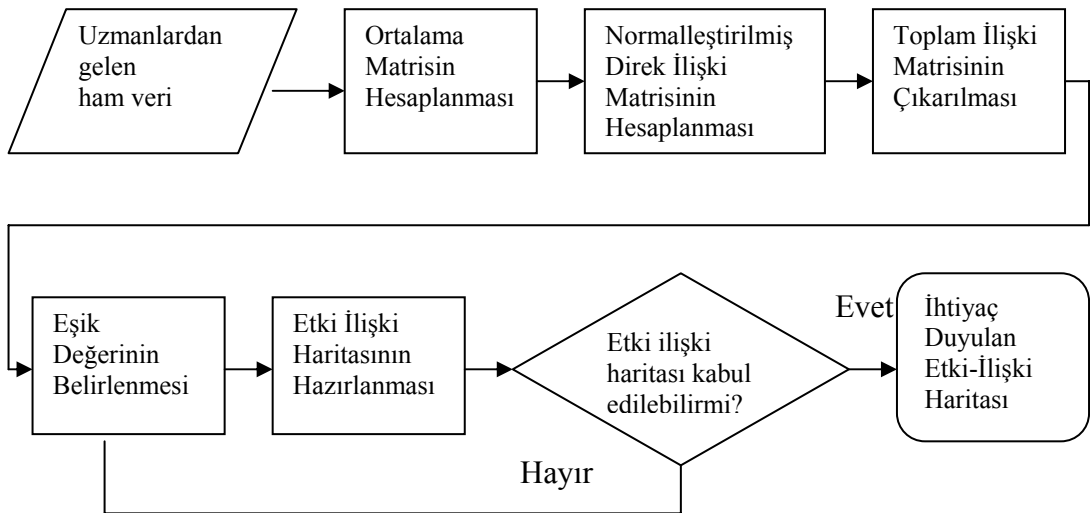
Uzmanlardan gelen ham veri

Ortalama Matrisin Hesaplanması

Normalleştirilmiş Direk İlişki Matrisinin Hesaplanması

Toplam İlişki Matrisinin Çıkarılması

Eşik Değerinin Belirlenmesi

Etki İlişki Haritasının Hazırlanması

Etki ilişki haritası kabul edilebilirmi?

Evet

İhtiyaç Duyulan Etki-İlişki Haritası

Hayır